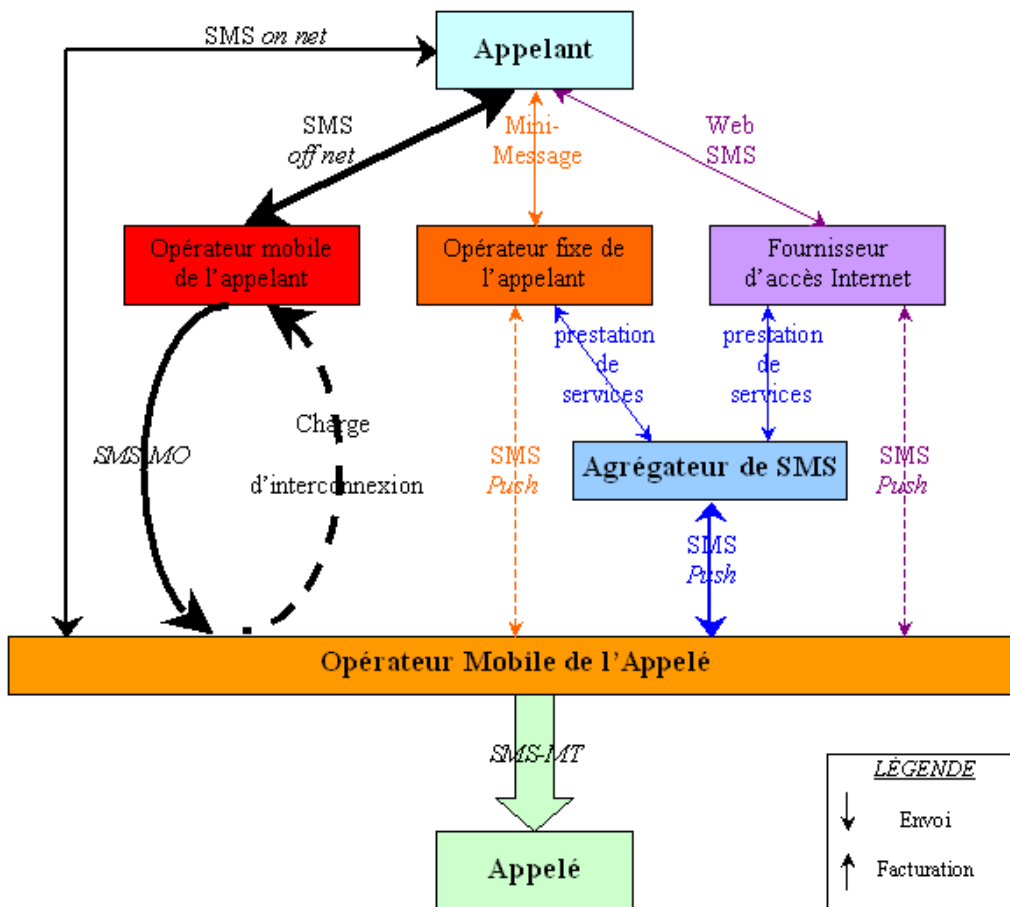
SMS *on net*

Appelant

SMS *off net*

Mini-Message

Web SMS

Opérateur mobile de l'appelant

Opérateur fixe de l'appelant

Fournisseur d'accès Internet

prestation de services

prestation de services

SMS MO

Charge d'interconnexion

SMS *Push*

Agrégateur de SMS

SMS *Push*

SMS *Push*

Opérateur Mobile de l'Appelé

SMS-MT

Appelé

LÉGENDE

Envoi

Facturation